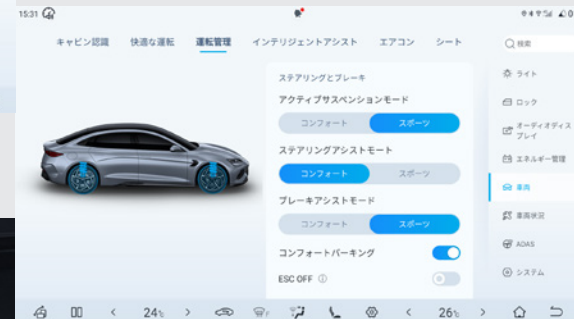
15:31

キャビン認識 快適な運転 運転管理 インテリジェントアシスト エアコン シート

検索

ステアリングとブレーキ

アクティブサスペンションモード

コンフォート スポーツ

ステアリングアシストモード

コンフォート スポーツ

ブレーキアシストモード

コンフォート スポーツ

コンフォートパーキング

ESC OFF

ライト

ロック

オーディオディスプレイ

エネルギー管理

車両

車両状況

ADAS

システム

< 24℃ > < 26℃ >